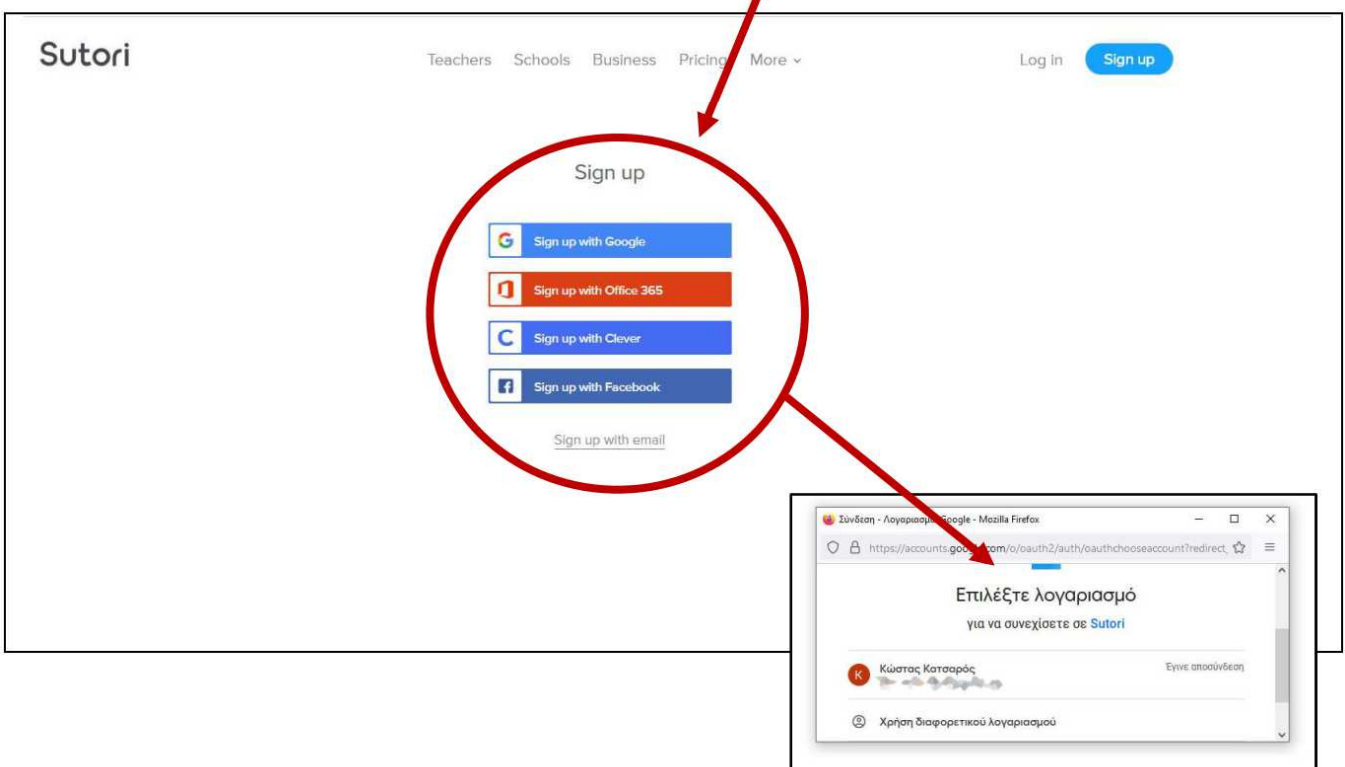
Sutori

Teachers Schools Business Pricing More

Log in Sign up

Sign up

Sign up with Google

Sign up with Office 365

Sign up with Clever

Sign up with Facebook

Sign up with email

Σύνδεση - Λογαριασμοί Google - Mozilla Firefox

https://accounts.google.com/o/oauth2/auth/oauthchooseaccount?redirect_

Επιλέξτε λογαριασμό

για να συνεχίσετε σε Sutori

K Κώστας Κατσαρός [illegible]

Έγινε αποσύνδεση

Χρήση διαφορετικού λογαριασμού